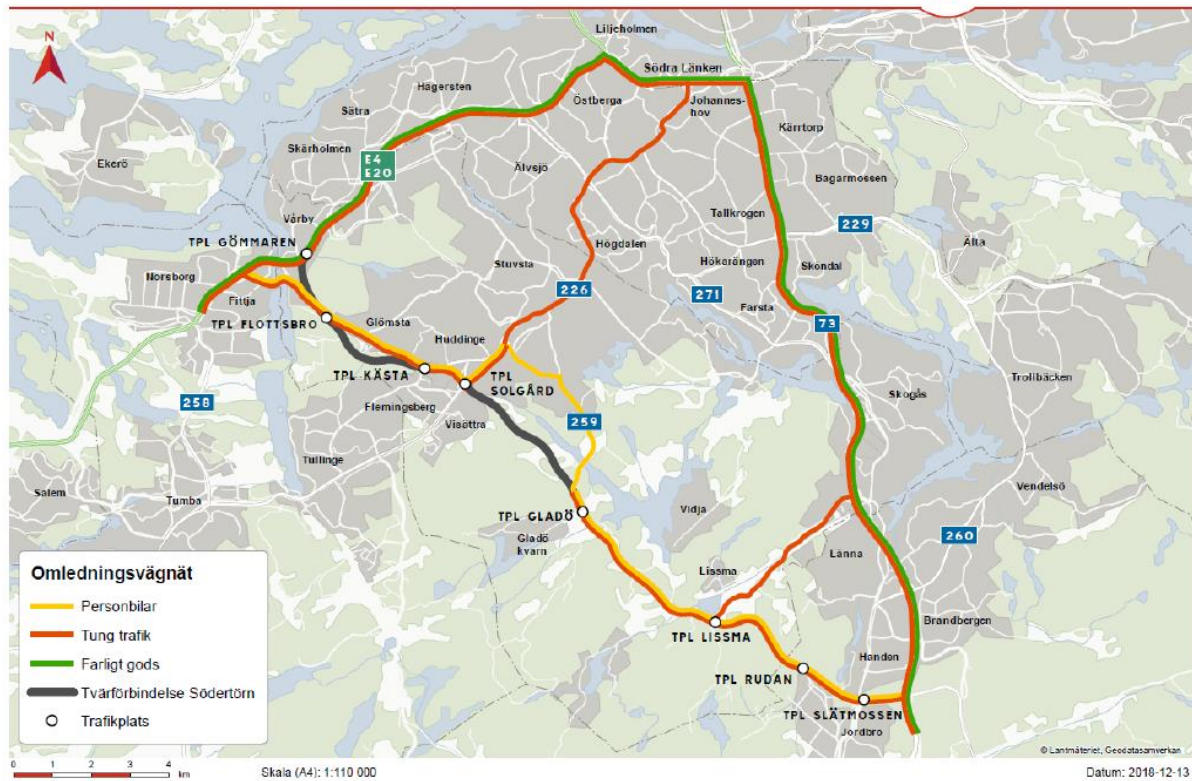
N

Liljeholmen
Södra Länken
Hägersten
Östberga
Johanneshov
Sätra
Kärrtorp
Skärholmen
E4
E20
Älvsjö
Ekerö
Bagarmossen
Tallkrogen
Vårby
229
TPL GÖMMAREN
Högdalen
Älta
Hökarängen
Skondal
Norsborg
Stuvsta
226
271
Fittja
Farsta
73
TPL FLOTTSBRO
Glömsta
Huddinge
TPL KÄSTA
TPL SOLGÅRD
Trollbäcken
Flemingsberg
Skogås
258
Visättra
259
Tullinge
Vendelsö
Salem
Tumba
TPL GLADÖ
Vidja
Gladö kvarn
260
Länna
Lissma
Brandbergen
TPL LISSMA
Handen
TPL RUDAN
TPL SLÄTMOSSEN
Jordbro

Omledningsvägnät
Personbilar
Tung trafik
Farligt gods
Tvärförbindelse Södertörn
Trafikplats

© Lantmäteriet, Geodatasamverkan
0 1 2 3 4 km
Skala (A4): 1:110 000
Datum: 2018-12-13